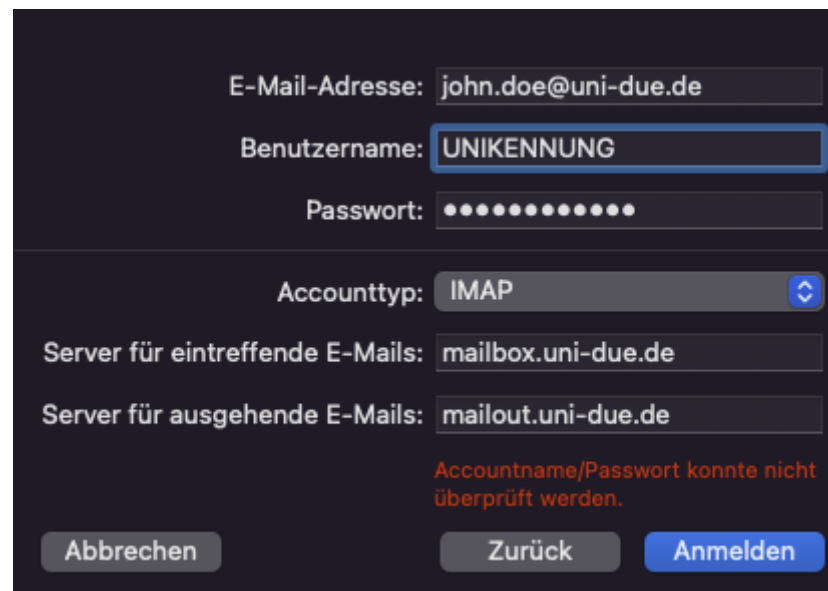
E-Mail-Adresse: john.doe@uni-due.de

Benutzername: UNIKENNUNG

Passwort: ●●●●●●●●●●●●●

Accounttyp: IMAP

Server für eintreffende E-Mails: mailbox.uni-due.de

Server für ausgehende E-Mails: mailout.uni-due.de

Accountname/Passwort konnte nicht überprüft werden.

Abbrechen

Zurück

Anmelden